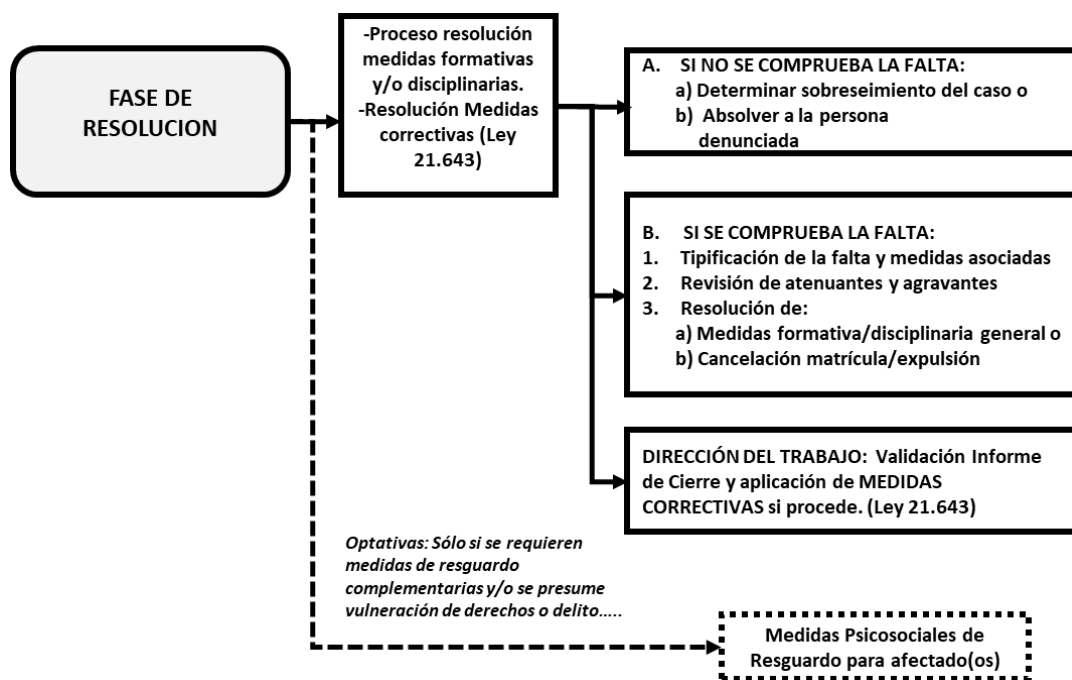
FASE DE RESOLUCION

-Proceso resolución medidas formativas y/o disciplinarias.
-Resolución Medidas correctivas (Ley 21.643)

A. SI NO SE COMPRUEBA LA FALTA:
a) Determinar sobreseimiento del caso o
b) Absolver a la persona denunciada

B. SI SE COMPRUEBA LA FALTA:
1. Tipificación de la falta y medidas asociadas
2. Revisión de atenuantes y agravantes
3. Resolución de:
a) Medidas formativa/disciplinaria general o
b) Cancelación matrícula/expulsión

DIRECCIÓN DEL TRABAJO: Validación Informe de Cierre y aplicación de MEDIDAS CORRECTIVAS si procede. (Ley 21.643)

Optativas: Sólo si se requieren medidas de resguardo complementarias y/o se presume vulneración de derechos o delito.....

Medidas Psicosociales de Resguardo para afectado(os)